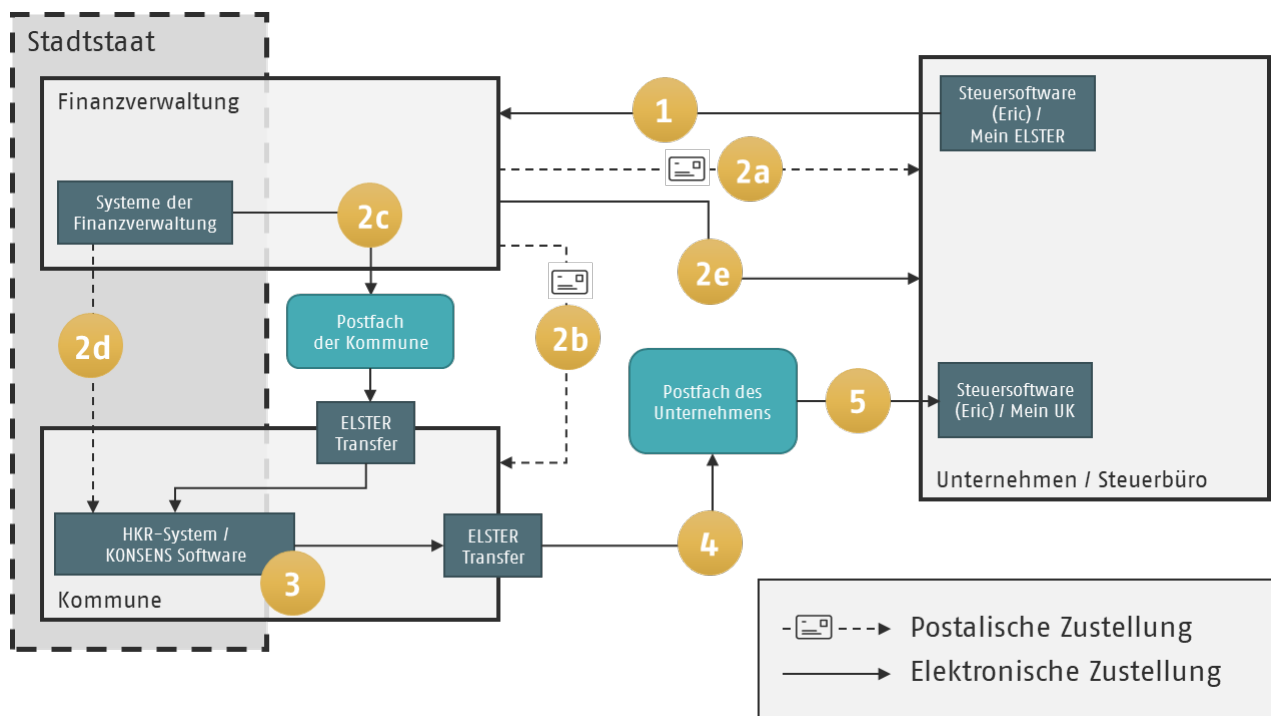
Stadtstaat

Finanzverwaltung

Systeme der Finanzverwaltung

2c

2d

1

Steuersoftware (Eric) / Mein ELSTER

2a

2e

Postfach der Kommune

2b

ELSTER Transfer

Postfach des Unternehmens

5

Steuersoftware (Eric) / Mein UK

Unternehmen / Steuerbüro

HKR-System / KONSENS Software

3

ELSTER Transfer

4

Kommune

Postalische Zustellung

Elektronische Zustellung